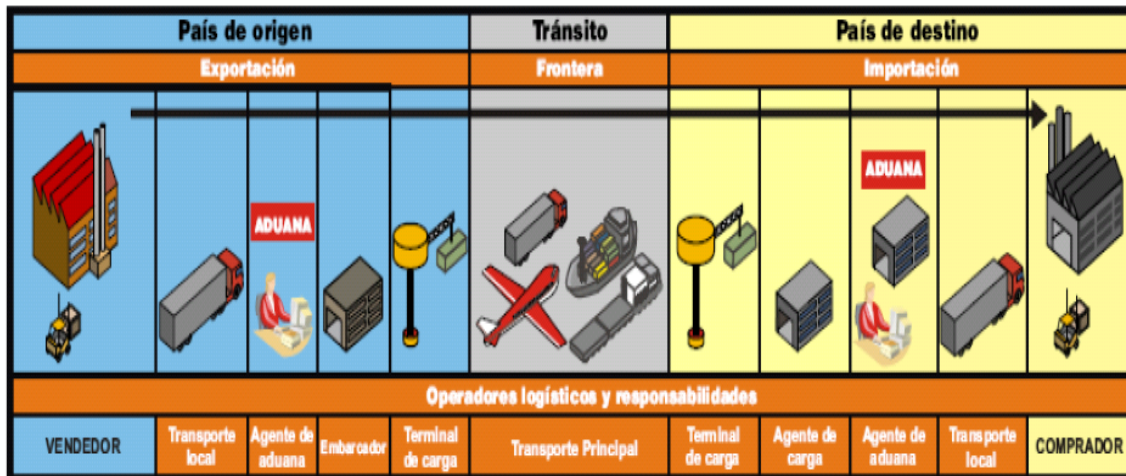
País de origen | Tránsito | País de destino

Exportación | Frontera | Importación

ADUANA

ADUANA

Operadores logísticos y responsabilidades

| VENDEDOR | Transporte local | Agente de aduana | Embarcador | Terminal de carga | Transporte Principal | Terminal de carga | Agente de carga | Agente de aduana | Transporte local | COMPRADOR |
|---|---|---|---|---|---|---|---|---|---|---|